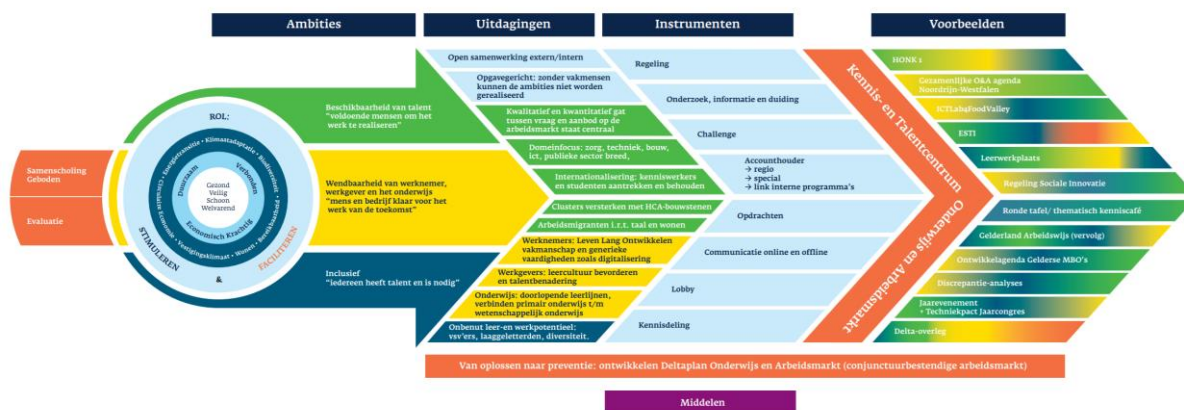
Ambities

Uitdagingen

Instrumenten

Voorbeelden

Samenscholing Geboden

Evaluatie

ROL:

Gezond Veilig Schoon Welvarend

Duurzaam

Verbonden

Economisch Krachtig

Energietransitie • Klimaatadaptatie • Biodiversiteit

Circulaire Economie • Vestigingsklimaat • Wonen • Bereikbaarheid

STIMULEREN

&

FACILITEREN

Beschikbaarheid van talent "voldoende mensen om het werk te realiseren"

Wendbaarheid van werknemer, werkgever en het onderwijs "mens en bedrijf klaar voor het werk van de toekomst"

Inclusief "iedereen heeft talent en is nodig"

Open samenwerking extern/intern

Opgavegericht: zonder vakmensen kunnen de ambities niet worden gerealiseerd

Kwalitatief en kwantitatief gat tussen vraag en aanbod op de arbeidsmarkt staat centraal

Domeinfocus: zorg, techniek, bouw, ict, publieke sector breed,

Internationalisering: kenniswerkers en studenten aantrekken en behouden

Clusters versterken met HCA-bouwstenen

Arbeidsmigranten i.r.t. taal en wonen

Werknemers: Leven Lang Ontwikkelen vakmanschap en generieke vaardigheden zoals digitalisering

Werkgevers: leercultuur bevorderen en talentbenadering

Onderwijs: doorlopende leerlijnen, verbinden primair onderwijs t/m wetenschappelijk onderwijs

Onbenut leer-en werkpotentieel: vsv'ers, laaggeletterden, diversiteit.

Regeling

Onderzoek, informatie en duiding

Challenge

Accounthouder
→ regio
→ special
→ link interne programma's

Opdrachten

Communicatie online en offline

Lobby

Kennisdeling

Kennis- en Talentcentrum Onderwijs en Arbeidsmarkt

HONK 1

Gezamenlijke O&A agenda Noordrijn-Westfalen

ICTLab&FoodValley

ESTI

Leerwerkplaats

Regeling Sociale Innovatie

Ronde tafel/ thematisch kenniscafé

Gelderland Arbeidswijs (vervolg)

Ontwikkelagenda Gelderse MBO's

Discrepantie-analyses

Jaarevenement
• Techniekpact Jaarcongres

Delta-overleg

Van oplossen naar preventie: ontwikkelen Deltaplan Onderwijs en Arbeidsmarkt (conjunctuurbestendige arbeidsmarkt)

Middelen